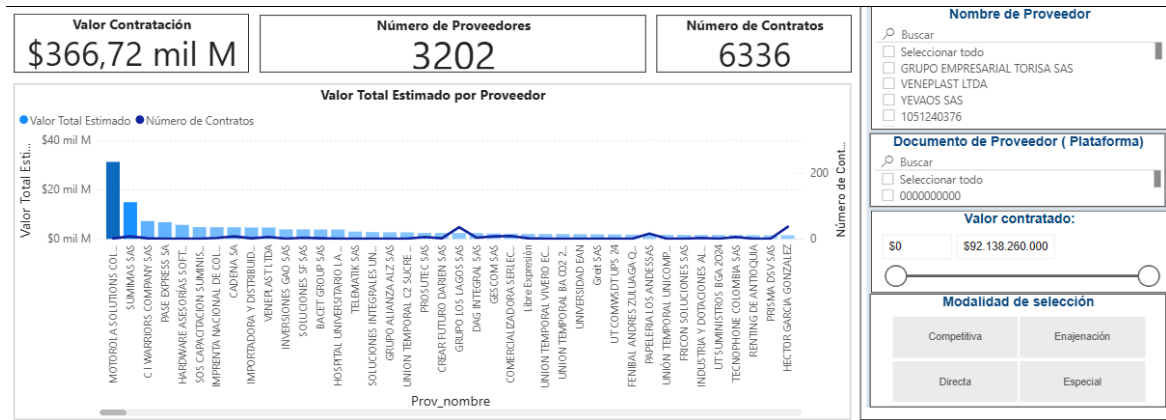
Valor Contratación
$366,72 mil M

Número de Proveedores
3202

Número de Contratos
6336

Valor Total Estimado por Proveedor
Valor Total Estimado Número de Contratos

$40 mil M
$20 mil M
$0 mil M
Valor Total Esti...
200
0
Número de Cont...

MOTOROLA SOLUTIONS COL...
SUMIMAS SAS
C I WARRIORS COMPANY SAS
PASE EXPRESS SA
HARDWARE ASESORIAS SOFT...
SOS CAPACITACION SUMINIS...
IMPRENTA NACIONAL DE COL...
CADENA SA
IMPORTADORA Y DISTRIBUID...
VENEPLAST LTDA
INVERSIONES GAO SAS
SOLUCIONES SF SAS
BACET GROUP SAS
HOSPITAL UNIVERSITARIO LA ...
TELEMATIK SAS
SOLUCIONES INTEGRALES UN...
GRUPO ALIANZA ALZ SAS
UNION TEMPORAL C2 SUCRE ...
PROSUTEC SAS
CREAR FUTURO DARIEN SAS
GRUPO LOS LAGOS SAS
DAG INTEGRAL SAS
GESCOM SAS
COMERCIALIZADORA SERLEC...
Libre Expresión
UNION TEMPORAL VIVERO EC...
UNION TEMPORAL BA CO2 2...
UNIVERSIDAD EAN
Gret SAS
UT COMMSDT UPS 24
FENIBAL ANDRES ZULUAGA Q...
PAPELERIA LOS ANDES SAS
UNION TEMPORAL UNICOMP...
FRICON SOLUCIONES SAS
INDUSTRIAS Y DOTACIONES AL...
UT SUMINISTROS BGA 2024
TECNOPHONE COLOMBIA SAS
RENTING DE ANTIOQUIA
PRISMA DSV SAS
HECTOR GARCIA GONZALEZ

Prov_nombre

Nombre de Proveedor
Buscar
Seleccionar todo
GRUPO EMPRESARIAL TORISA SAS
VENEPLAST LTDA
YEVAOS SAS
1051240376

Documento de Proveedor ( Plataforma)
Buscar
Seleccionar todo
0000000000

Valor contratado:
$0
$92.138.260.000

Modalidad de selección
Competitiva
Enajenación
Directa
Especial